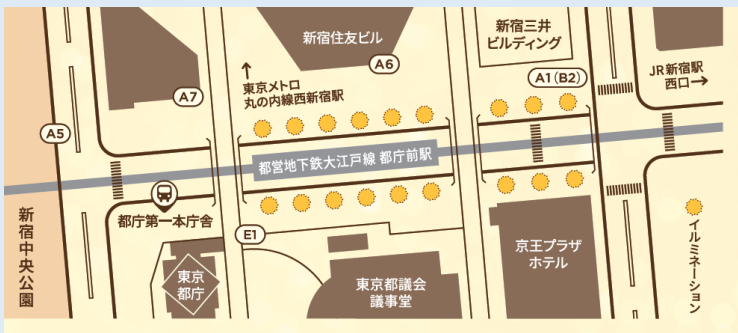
新宿住友ビル

新宿三井ビルディング

↑
東京メトロ
丸の内線西新宿駅

A6

A1（B2）

JR新宿駅
西口→

A7

A5

都営地下鉄大江戸線 都庁前駅

新宿中央公園

都庁第一本庁舎

E1

東京都庁

東京都議会議事堂

京王プラザホテル

イルミネーション